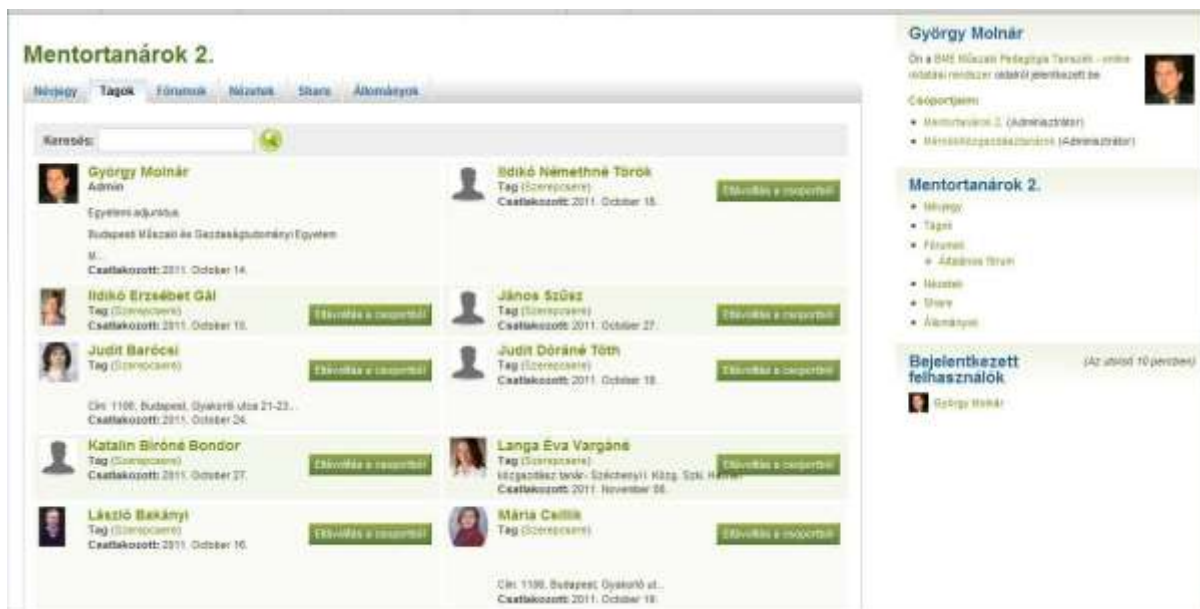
Mentortanárok 2.

Névjegy | Tagok | Fórumok | Nézetek | Share | Állományok

Keresés:

György Molnár
Admin
Egyetemi adjunktus
Budapesti Műszaki és Gazdaságtudományi Egyetem
M...
Csatlakozott: 2011. October 14.

Ildikó Némethné Török
Tag (Szerepcsere)
Csatlakozott: 2011. October 18.
Eltávolítás a csoportból

Ildikó Erzsébet Gál
Tag (Szerepcsere)
Csatlakozott: 2011. October 18.
Eltávolítás a csoportból

János Szűsz
Tag (Szerepcsere)
Csatlakozott: 2011. October 27.
Eltávolítás a csoportból

Judit Barócsi
Tag (Szerepcsere)
Cím: 1106, Budapest, Gyakorló utca 21-23...
Csatlakozott: 2011. October 24.
Eltávolítás a csoportból

Judit Dóráné Tóth
Tag (Szerepcsere)
Csatlakozott: 2011. October 18.
Eltávolítás a csoportból

Katalin Bíróné Bondor
Tag (Szerepcsere)
Csatlakozott: 2011. October 27.
Eltávolítás a csoportból

Langa Éva Vargáné
Tag (Szerepcsere)
közgazdász tanár- Széchenyi Közg. Szki. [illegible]
Csatlakozott: 2011. November 08.
Eltávolítás a csoportból

László Bakányi
Tag (Szerepcsere)
Csatlakozott: 2011. October 16.
Eltávolítás a csoportból

Mária Csillik
Tag (Szerepcsere)
Cím: 1106, Budapest, Gyakorló ut...
Csatlakozott: 2011. October 18.
Eltávolítás a csoportból

György Molnár
Ön a BME Műszaki Pedagógia Tanszék - online oktatási rendszer oldalról jelentkezett be.
Csoportjaim:
• Mentortanárok 2. (Adminisztrátor)
• Mérnöktközgazdásztanárok (Adminisztrátor)

Mentortanárok 2.
• Névjegy
• Tagok
• Fórumok
  ◦ Általános fórum
• Nézetek
• Share
• Állományok

Bejelentkezett felhasználók
(Az utolsó 10 percben)
György Molnár